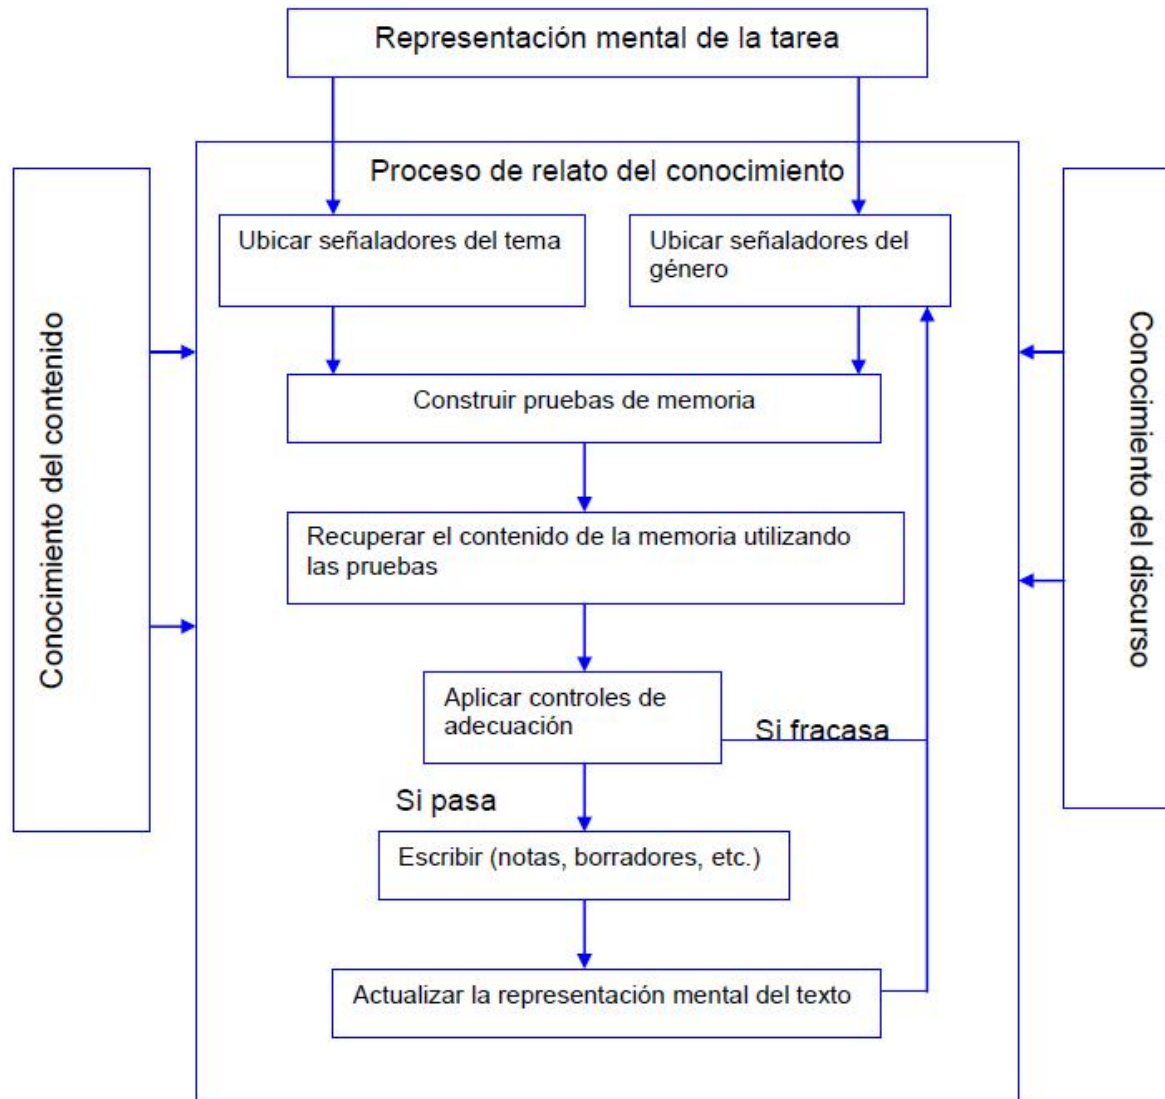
Representación mental de la tarea

Proceso de relato del conocimiento

Conocimiento del contenido

Conocimiento del discurso

Ubicar señaladores del tema

Ubicar señaladores del género

Construir pruebas de memoria

Recuperar el contenido de la memoria utilizando las pruebas

Aplicar controles de adecuación

Si fracasa

Si pasa

Escribir (notas, borradores, etc.)

Actualizar la representación mental del texto